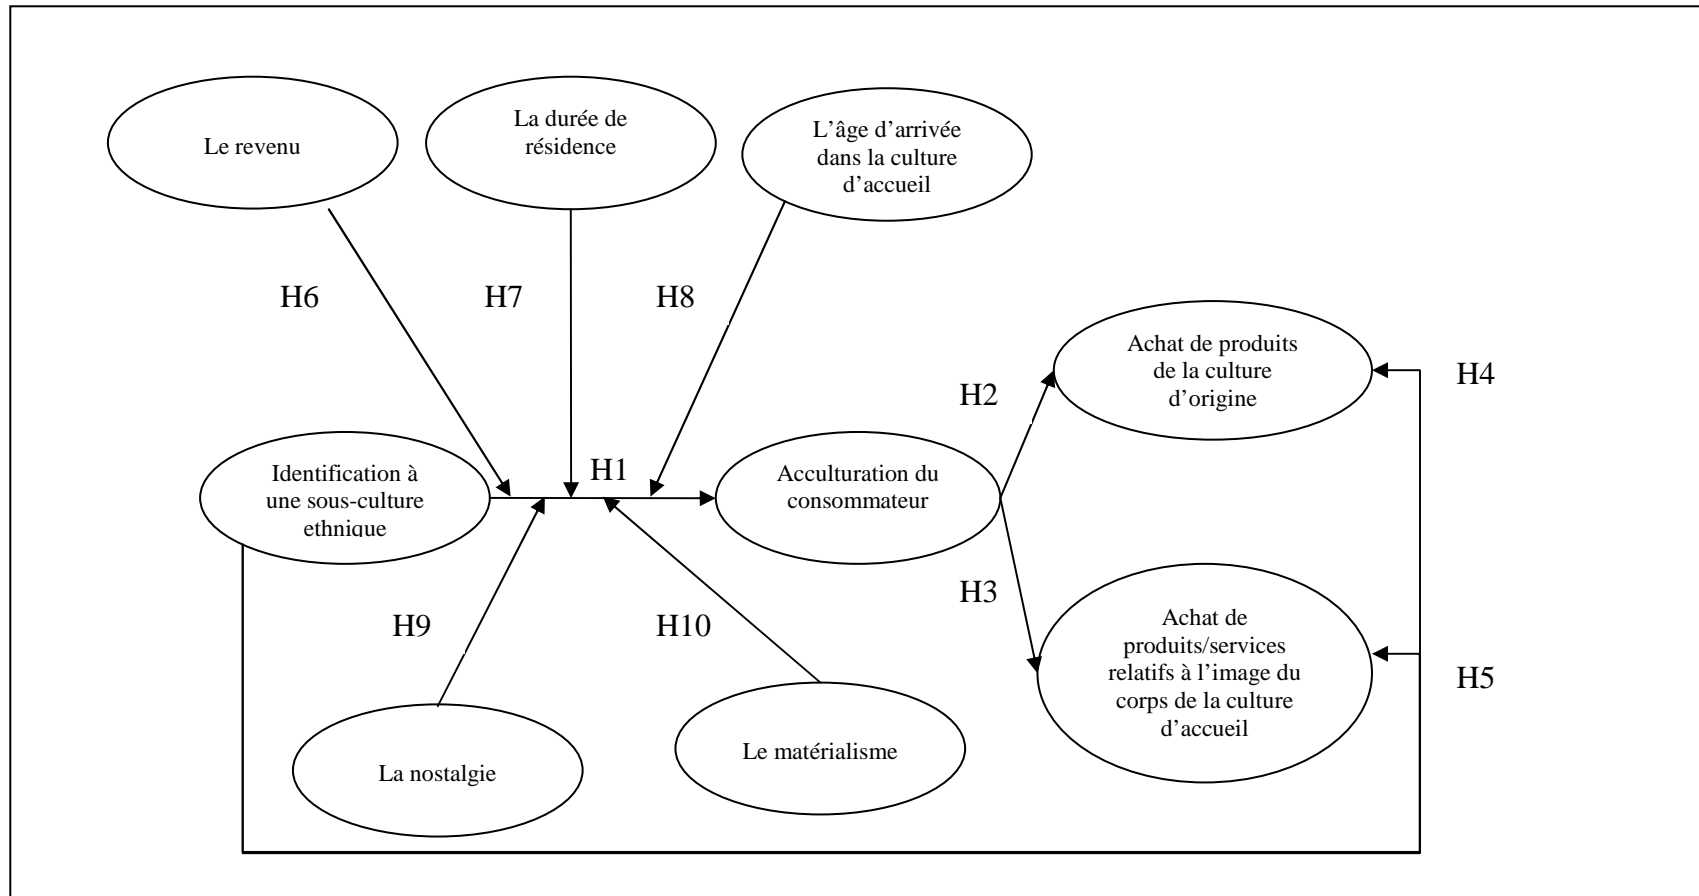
Le revenu

La durée de résidence

L'âge d'arrivée dans la culture d'accueil

H6

H7

H8

Achat de produits de la culture d'origine

H4

H2

Identification à une sous-culture ethnique

H1

Acculturation du consommateur

H3

H9

H10

Achat de produits/services relatifs à l'image du corps de la culture d'accueil

H5

La nostalgie

Le matérialisme